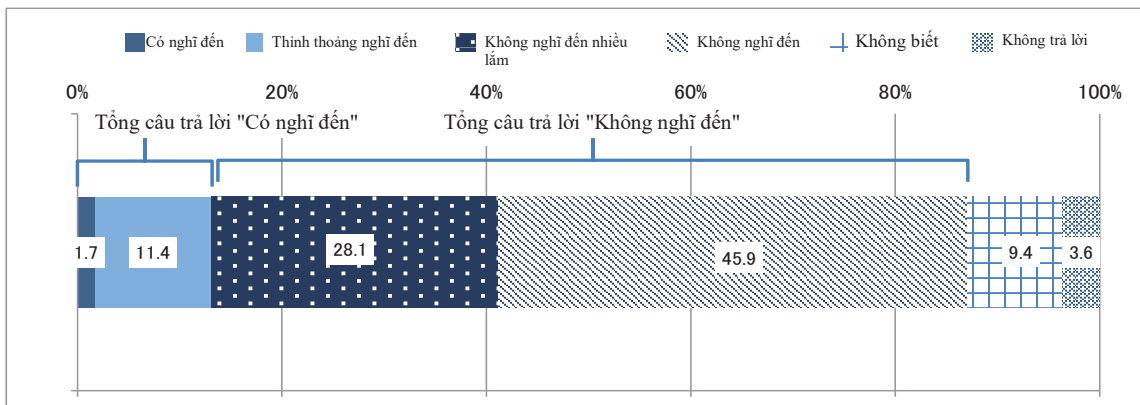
Có nghĩ đến
Thỉnh thoảng nghĩ đến
Không nghĩ đến nhiều lắm
Không nghĩ đến
Không biết
Không trả lời

0%
20%
40%
60%
80%
100%

Tổng câu trả lời "Có nghĩ đến"
Tổng câu trả lời "Không nghĩ đến"

1.7
11.4
28.1
45.9
9.4
3.6